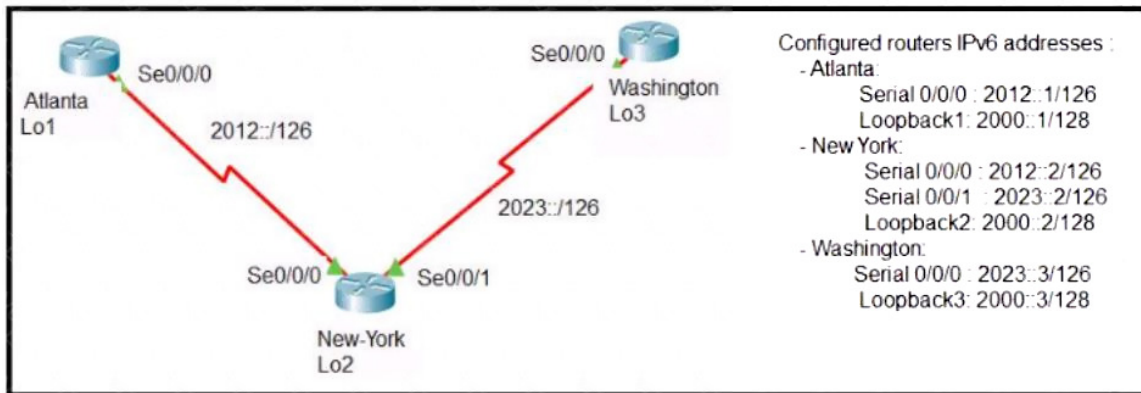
Atlanta
Lo1

Se0/0/0

2012::/126

Se0/0/0

Washington
Lo3

2023::/126

Se0/0/0

Se0/0/1

New-York
Lo2

Configured routers IPv6 addresses :
- Atlanta:
Serial 0/0/0 : 2012::1/126
Loopback1: 2000::1/128
- New York:
Serial 0/0/0 : 2012::2/126
Serial 0/0/1 : 2023::2/126
Loopback2: 2000::2/128
- Washington:
Serial 0/0/0 : 2023::3/126
Loopback3: 2000::3/128